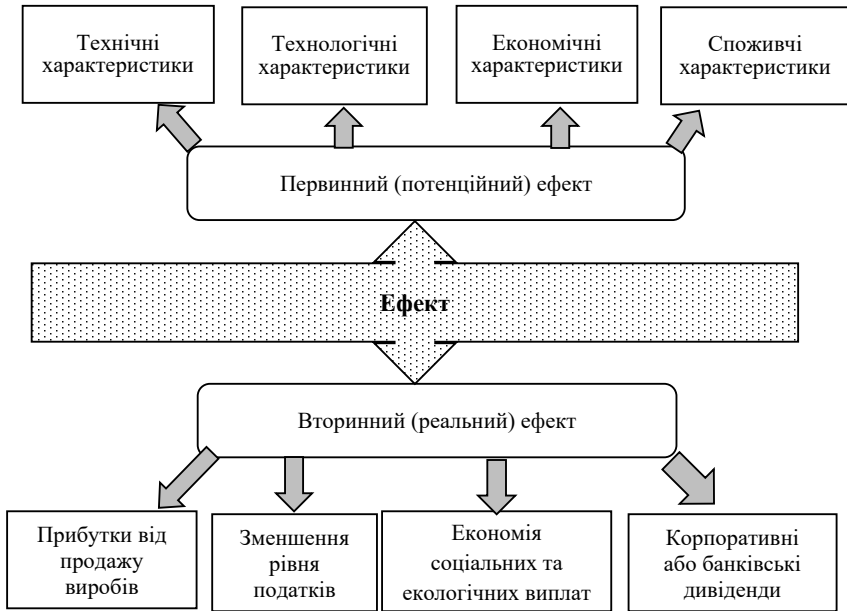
Технічні характеристики

Технологічні характеристики

Економічні характеристики

Споживчі характеристики

Первинний (потенційний) ефект

Ефект

Вторинний (реальний) ефект

Прибутки від продажу виробів

Зменшення рівня податків

Економія соціальних та екологічних виплат

Корпоративні або банківські дивіденди